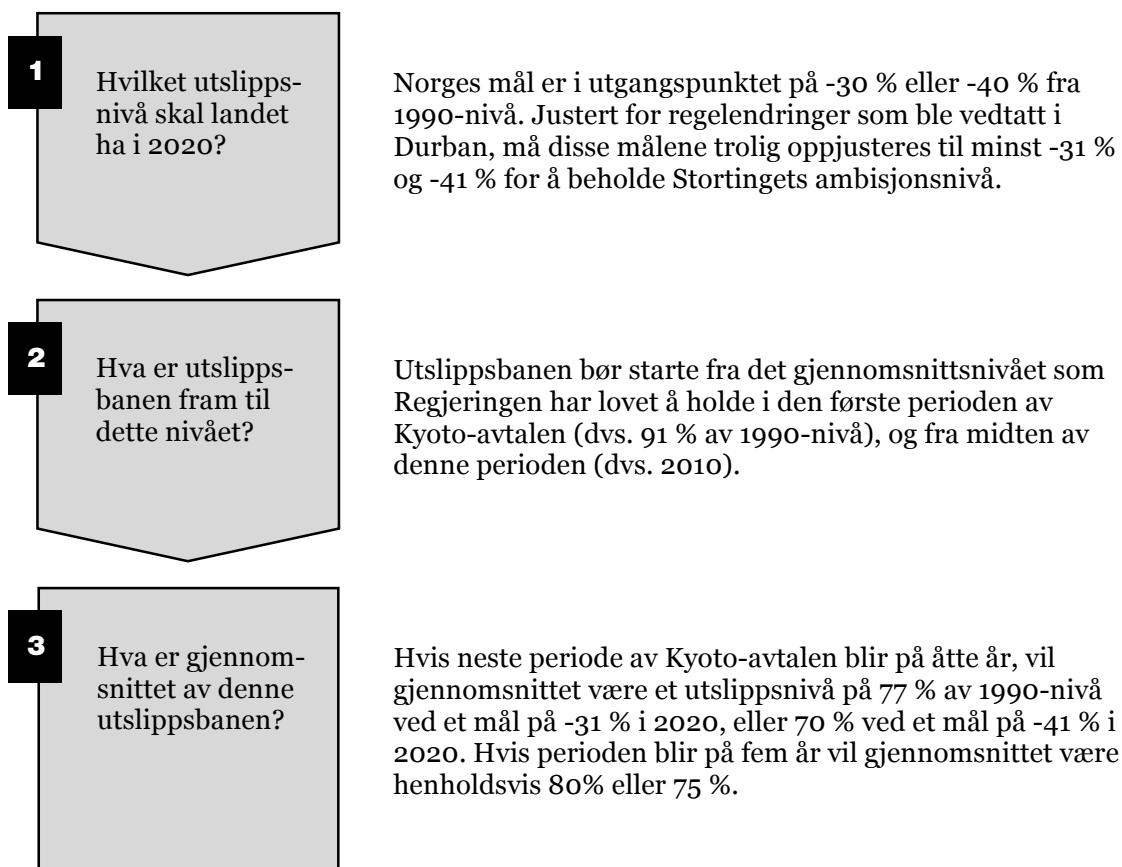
1

Hvilket utslippsnivå skal landet ha i 2020?

Norges mål er i utgangspunktet på -30 % eller -40 % fra 1990-nivå. Justert for regelendringer som ble vedtatt i Durban, må disse målene trolig oppjusteres til minst -31 % og -41 % for å beholde Stortingets ambisjonsnivå.

2

Hva er utslippsbanen fram til dette nivået?

Utslippsbanen bør starte fra det gjennomsnittsnivået som Regjeringen har lovet å holde i den første perioden av Kyoto-avtalen (dvs. 91 % av 1990-nivå), og fra midten av denne perioden (dvs. 2010).

3

Hva er gjennomsnittet av denne utslippsbanen?

Hvis neste periode av Kyoto-avtalen blir på åtte år, vil gjennomsnittet være et utslippsnivå på 77 % av 1990-nivå ved et mål på -31 % i 2020, eller 70 % ved et mål på -41 % i 2020. Hvis perioden blir på fem år vil gjennomsnittet være henholdsvis 80% eller 75 %.